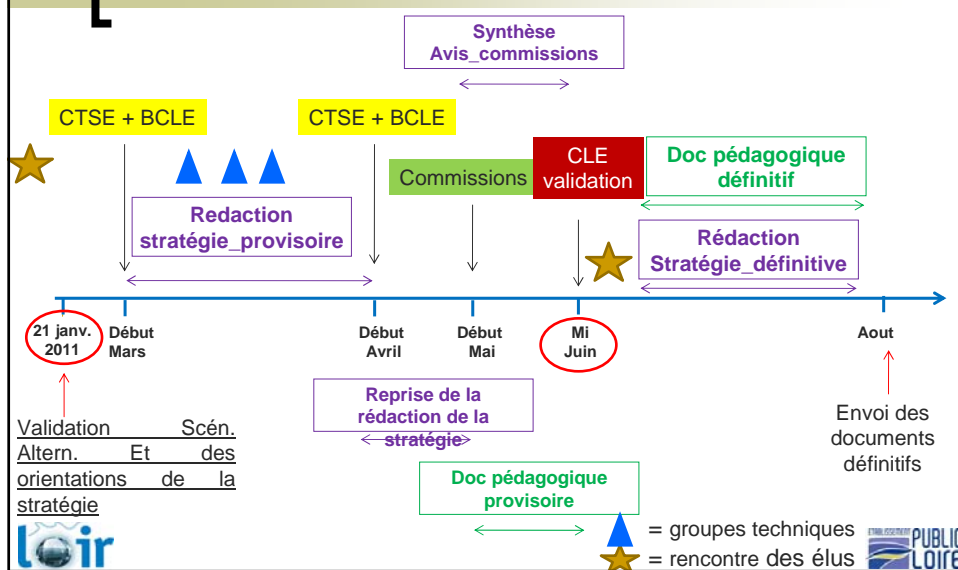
L

Synthèse
Avis_commissions

CTSE + BCLE

CTSE + BCLE

Redaction
stratégie_provisoire

Commissions

CLE
validation

Doc pédagogique
définitif

Rédaction
Stratégie_définitive

21 janv.
2011

Début
Mars

Début
Avril

Début
Mai

Mi
Juin

Aout

Validation Scén. Altern. Et des orientations de la stratégie

Reprise de la rédaction de la stratégie

Envoi des documents définitifs

Doc pédagogique
provisoire

= groupes techniques
= rencontre des élus

l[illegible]ir

ETABLISSEMENT PUBLIC LOIRE